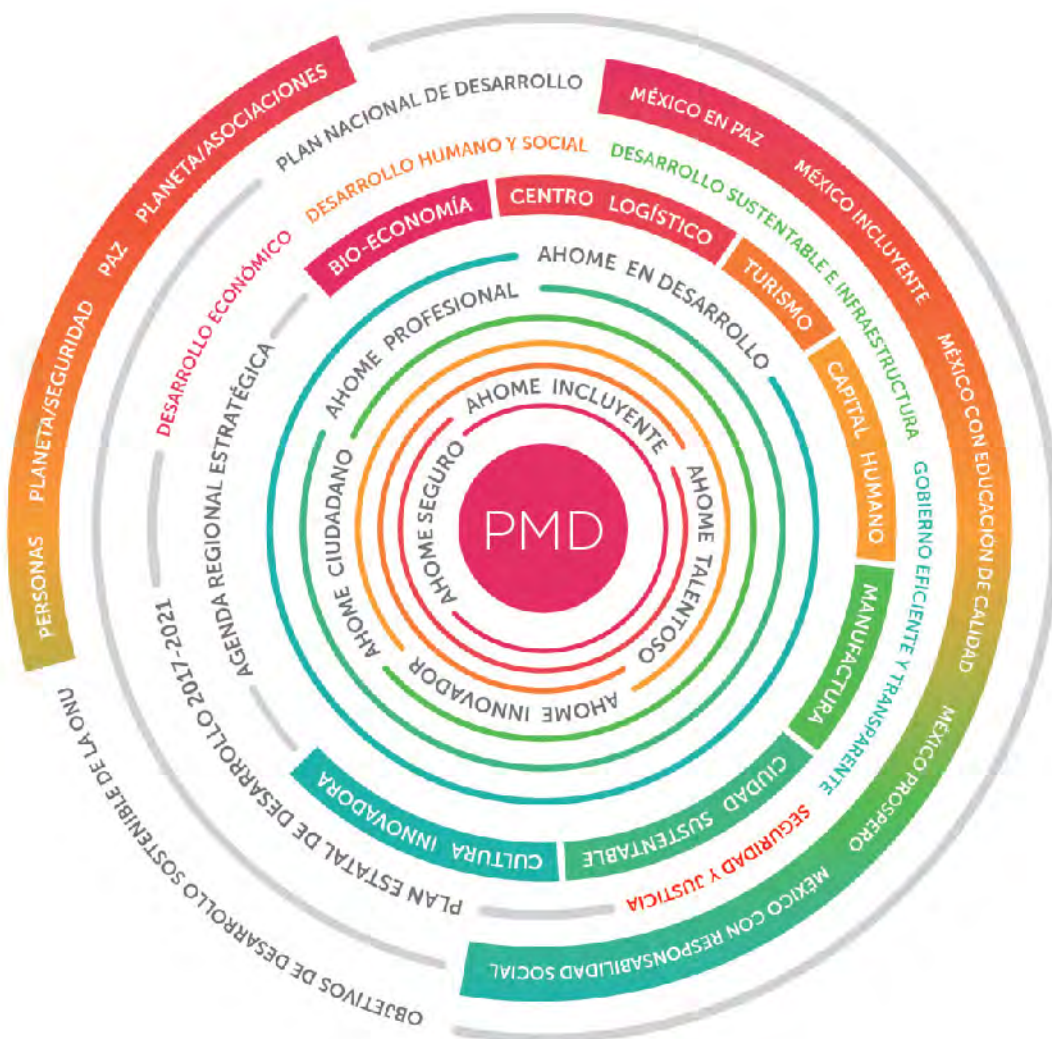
PERSONAS PLANETA/SEGURIDAD PAZ PLANETA/ASOCIACIONES

PLAN NACIONAL DE DESARROLLO

MÉXICO EN PAZ

MÉXICO INCLUYENTE

MÉXICO CON EDUCACIÓN DE CALIDAD

MÉXICO PRÓSPERO

MÉXICO CON RESPONSABILIDAD SOCIAL

OBJETIVOS DE DESARROLLO SOSTENIBLE DE LA ONU

PLAN ESTATAL DE DESARROLLO 2017-2021

DESARROLLO ECONÓMICO

DESARROLLO HUMANO Y SOCIAL

DESARROLLO SUSTENTABLE E INFRAESTRUCTURA

GOBIERNO EFICIENTE Y TRANSPARENTE

SEGURIDAD Y JUSTICIA

AGENDA REGIONAL ESTRATÉGICA

BIO-ECONOMÍA

CENTRO LOGÍSTICO

TURISMO

CAPITAL HUMANO

MANUFACTURA

CIUDAD SUSTENTABLE

CULTURA INNOVADORA

AHOME EN DESARROLLO

AHOME PROFESIONAL

AHOME CIUDADANO

AHOME INNOVADOR

AHOME TALENTOSO

AHOME INCLUYENTE

AHOME SEGURO

PMD